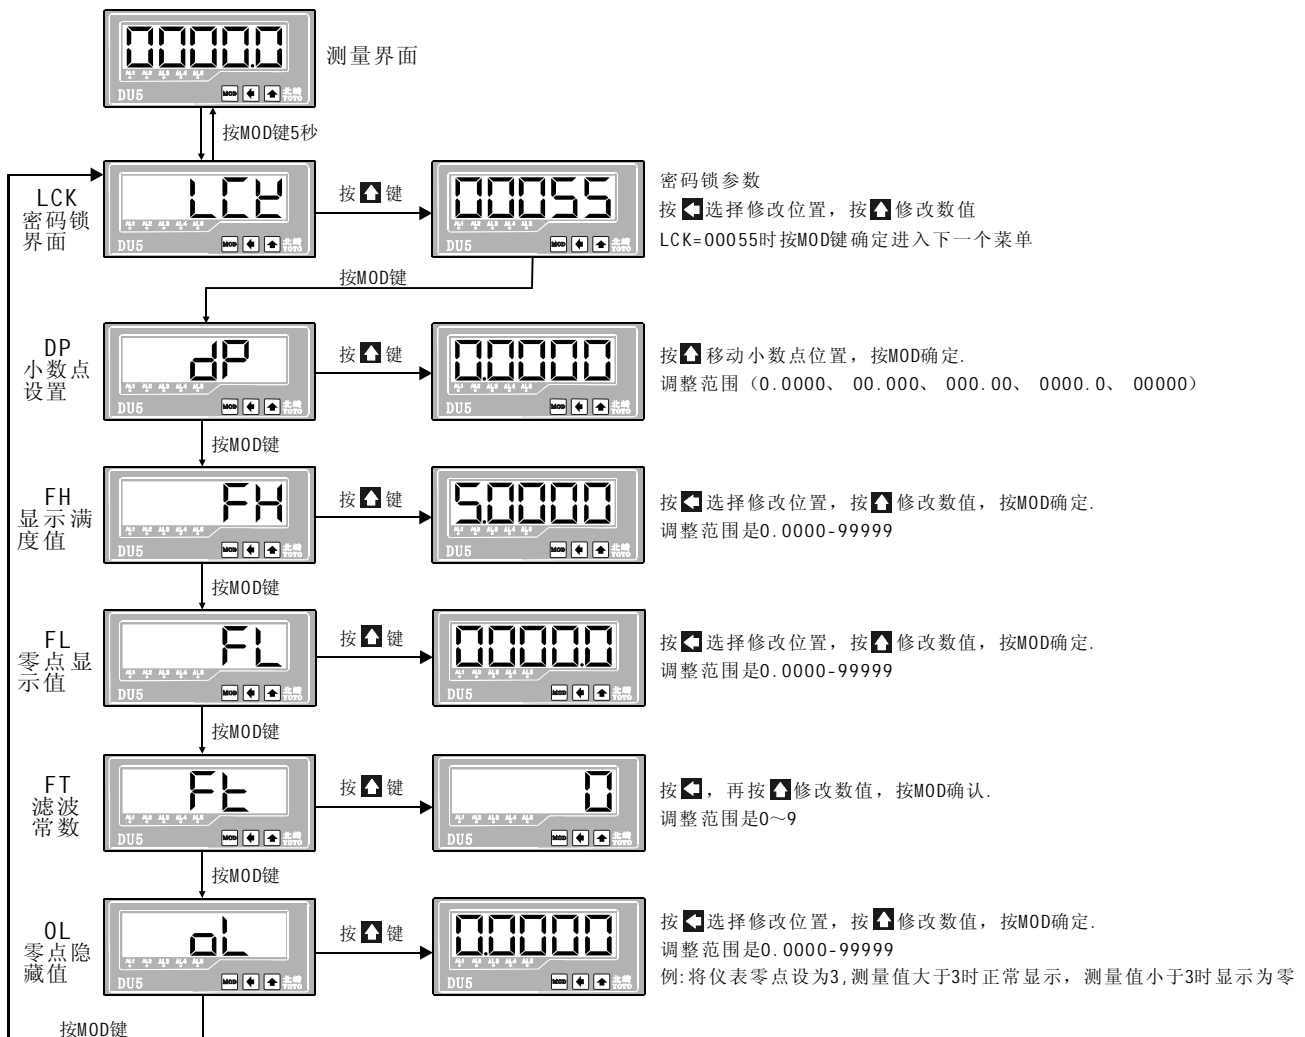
0000.0
测量界面
DU5
按MOD键5秒

LCK
密码锁
界面
LCK
DU5
按 键
00055
DU5
密码锁参数
按 选择修改位置，按 修改数值
LCK=00055时按MOD键确定进入下一个菜单
按MOD键

DP
小数点
设置
dP
DU5
按 键
0.0000
DU5
按 移动小数点位置，按MOD确定.
调整范围（0.0000、 00.000、 000.00、 0000.0、 00000）
按MOD键

FH
显示满
度值
FH
DU5
按 键
5.0000
DU5
按 选择修改位置，按 修改数值，按MOD确定.
调整范围是0.0000-99999
按MOD键

FL
零点显
示值
FL
DU5
按 键
0000.0
DU5
按 选择修改位置，按 修改数值，按MOD确定.
调整范围是0.0000-99999
按MOD键

FT
滤波
常数
Ft
DU5
按 键
0
DU5
按 ，再按 修改数值，按MOD确认.
调整范围是0～9
按MOD键

OL
零点隐
藏值
oL
DU5
按 键
0.0000
DU5
按 选择修改位置，按 修改数值，按MOD确定.
调整范围是0.0000-99999
例:将仪表零点设为3,测量值大于3时正常显示，测量值小于3时显示为零
按MOD键